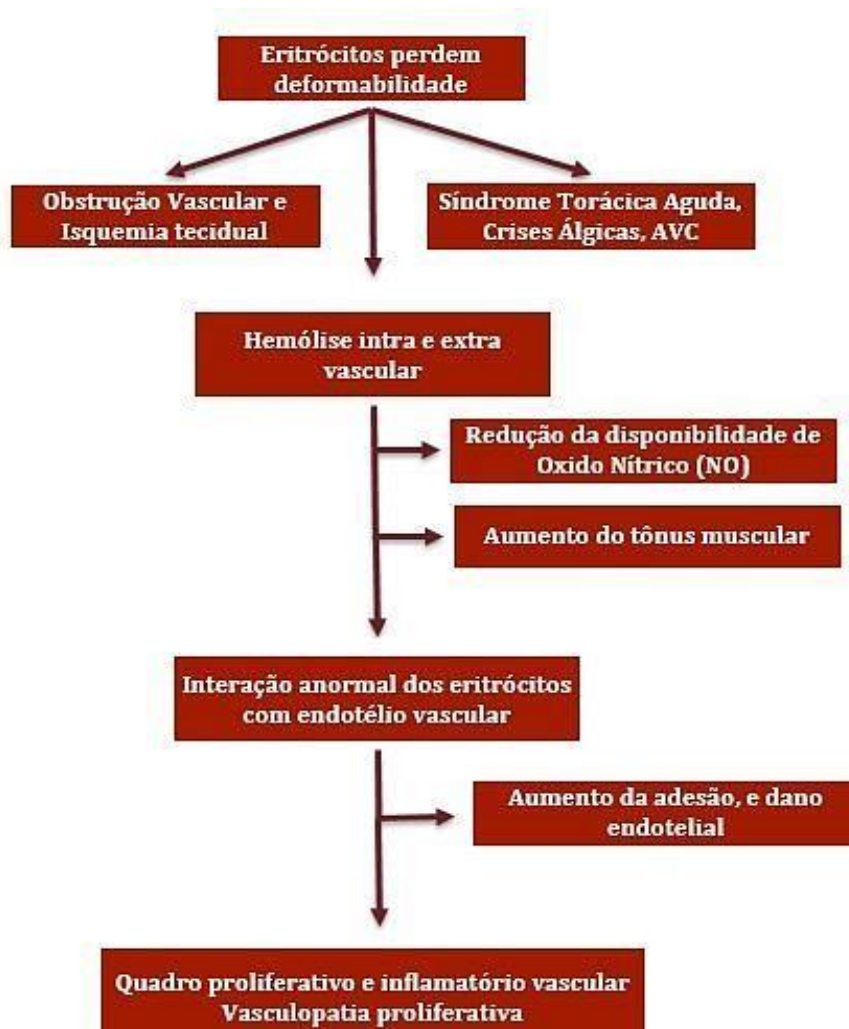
Eritrócitos perdem deformabilidade

Obstrução Vascular e Isquemia tecidual

Síndrome Torácica Aguda, Crises Álgicas, AVC

Hemólise intra e extra vascular

Redução da disponibilidade de Oxido Nítrico (NO)

Aumento do tônus muscular

Interação anormal dos eritrócitos com endotélio vascular

Aumento da adesão, e dano endotelial

Quadro proliferativo e inflamatório vascular
Vasculopatia proliferativa